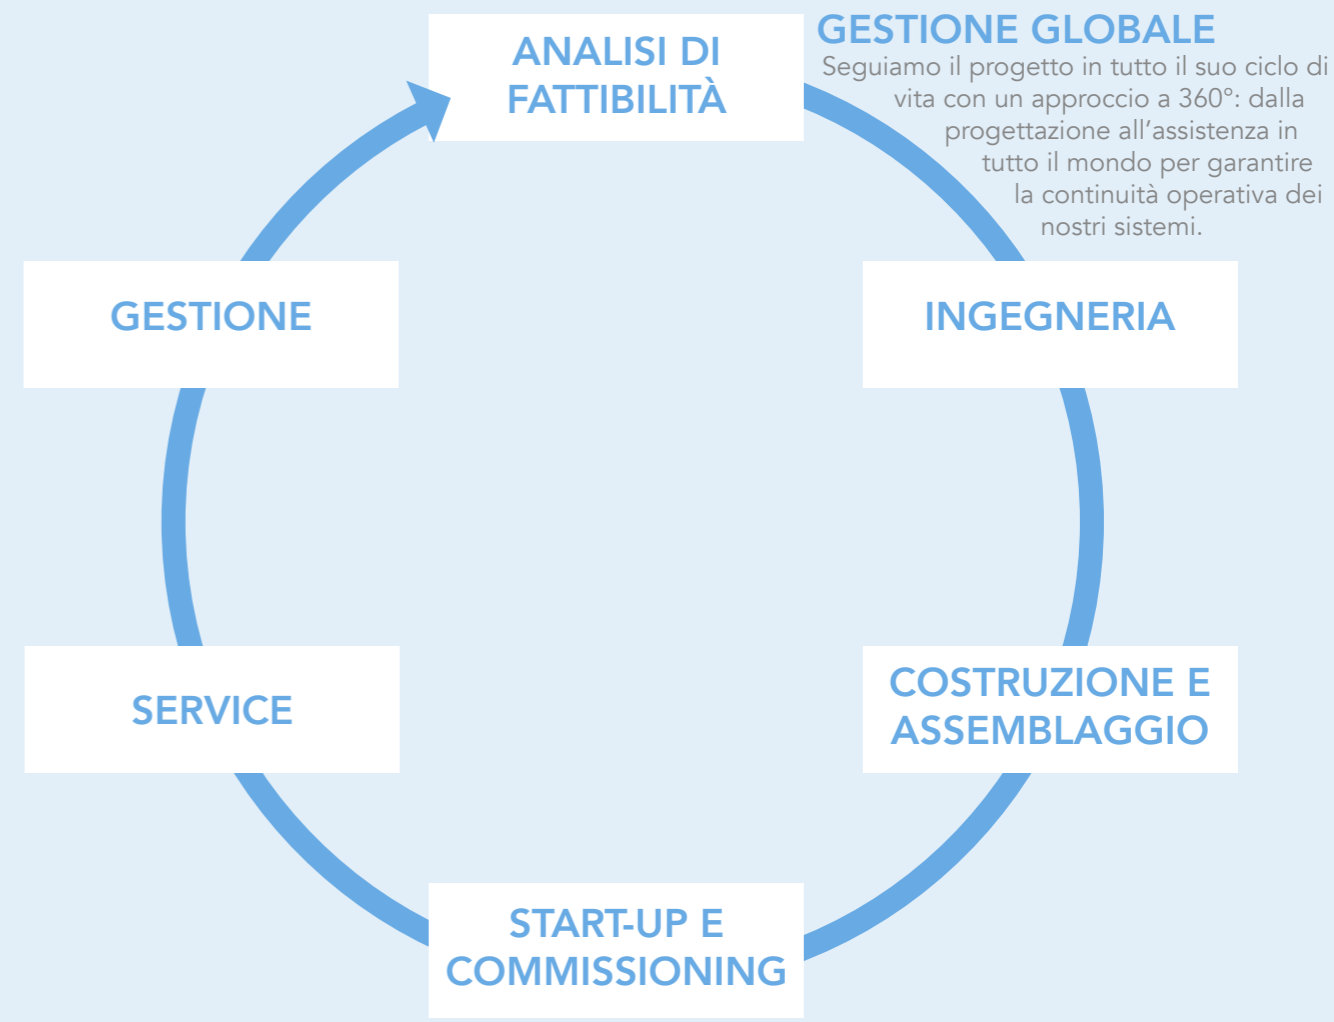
GESTIONE GLOBALE
Seguiamo il progetto in tutto il suo ciclo di vita con un approccio a 360°: dalla progettazione all'assistenza in tutto il mondo per garantire la continuità operativa dei nostri sistemi.

ANALISI DI FATTIBILITÀ

INGEGNERIA

COSTRUZIONE E ASSEMBLAGGIO

START-UP E COMMISSIONING

SERVICE

GESTIONE